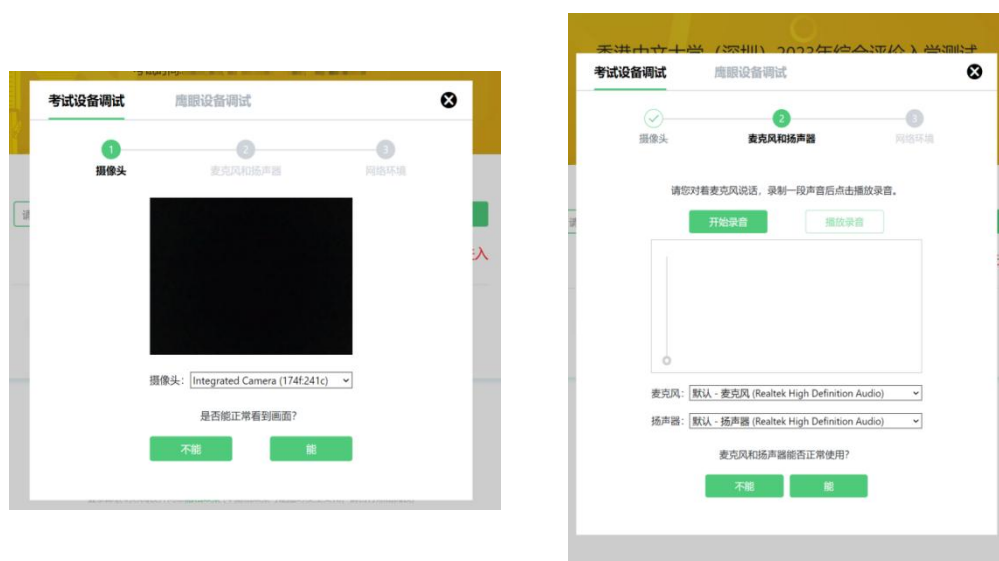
考试设备调试　鹰眼设备调试

1 摄像头　2 麦克风和扬声器　3 网络环境

摄像头: Integrated Camera (174f:241c)

是否能正常看到画面?

不能　能

香港中文大学（深圳）2023年综合评价入学测试

考试设备调试　鹰眼设备调试

摄像头　2 麦克风和扬声器　3 网络环境

请您对着麦克风说话，录制一段声音后点击播放录音。

开始录音　播放录音

麦克风: 默认 - 麦克风 (Realtek High Definition Audio)

扬声器: 默认 - 扬声器 (Realtek High Definition Audio)

麦克风和扬声器能否正常使用?

不能　能